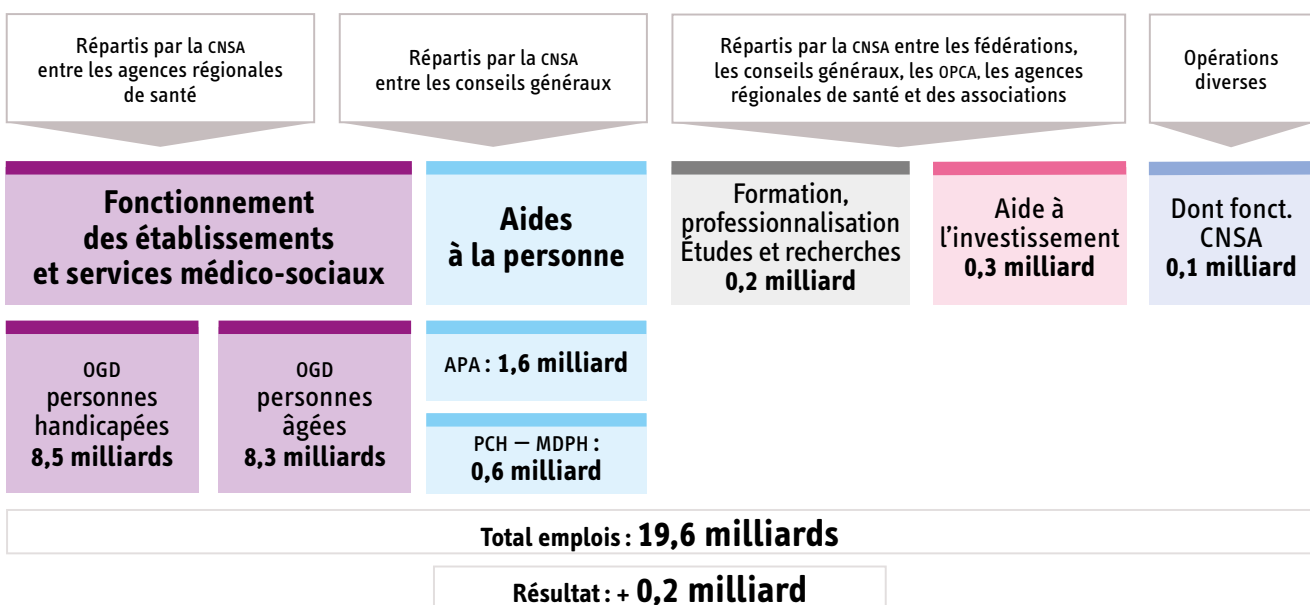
Répartis par la CNSA entre les agences régionales de santé

Répartis par la CNSA entre les conseils généraux

Répartis par la CNSA entre les fédérations, les conseils généraux, les OPCA, les agences régionales de santé et des associations

Opérations diverses

Fonctionnement des établissements et services médico-sociaux

Aides à la personne

Formation, professionnalisation Études et recherches 0,2 milliard

Aide à l'investissement 0,3 milliard

Dont fonct. CNSA 0,1 milliard

OGD personnes handicapées 8,5 milliards

OGD personnes âgées 8,3 milliards

APA : 1,6 milliard

PCH – MDPH : 0,6 milliard

Total emplois : 19,6 milliards

Résultat : + 0,2 milliard